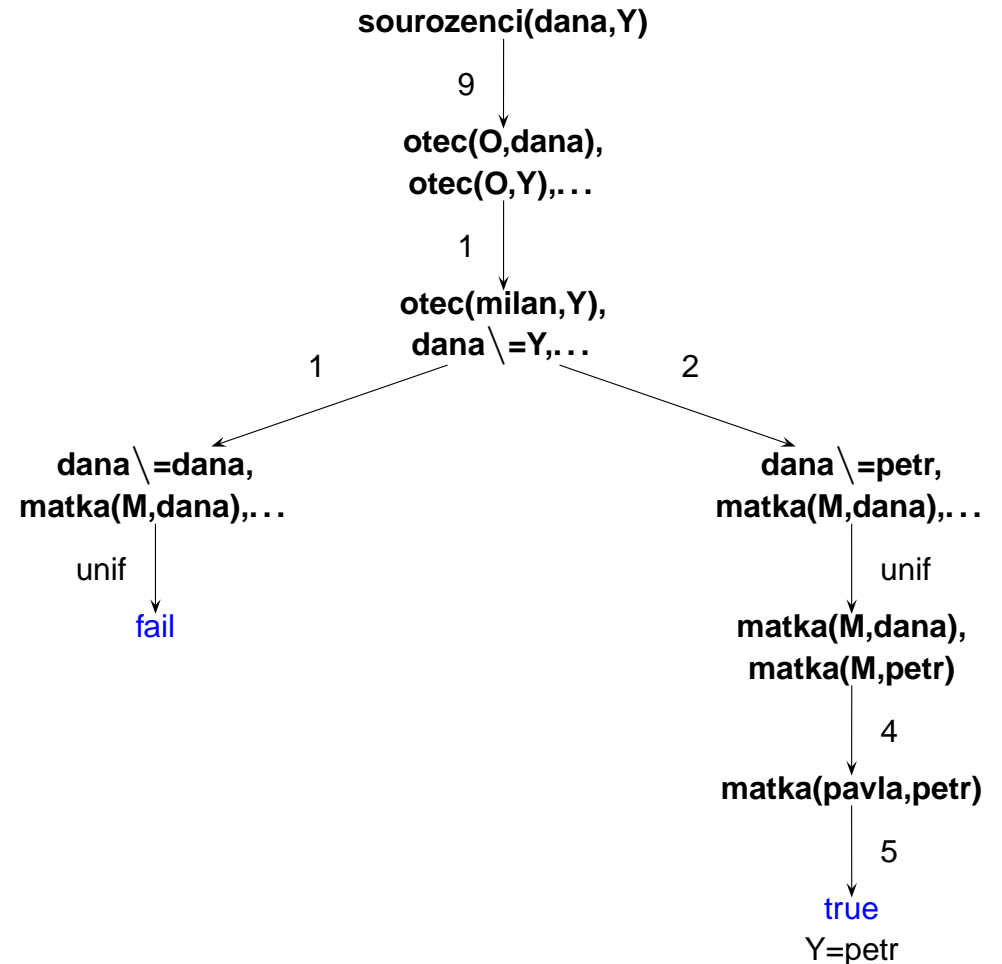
sourozenci(dana,Y)

9

otec(O,dana),
otec(O,Y),. . .

1

otec(milan,Y),
dana \=Y,. . .

1

2

dana \=dana,
matka(M,dana),. . .

unif

fail

dana \=petr,
matka(M,dana),. . .

unif

matka(M,dana),
matka(M,petr)

4

matka(pavla,petr)

5

true
Y=petr